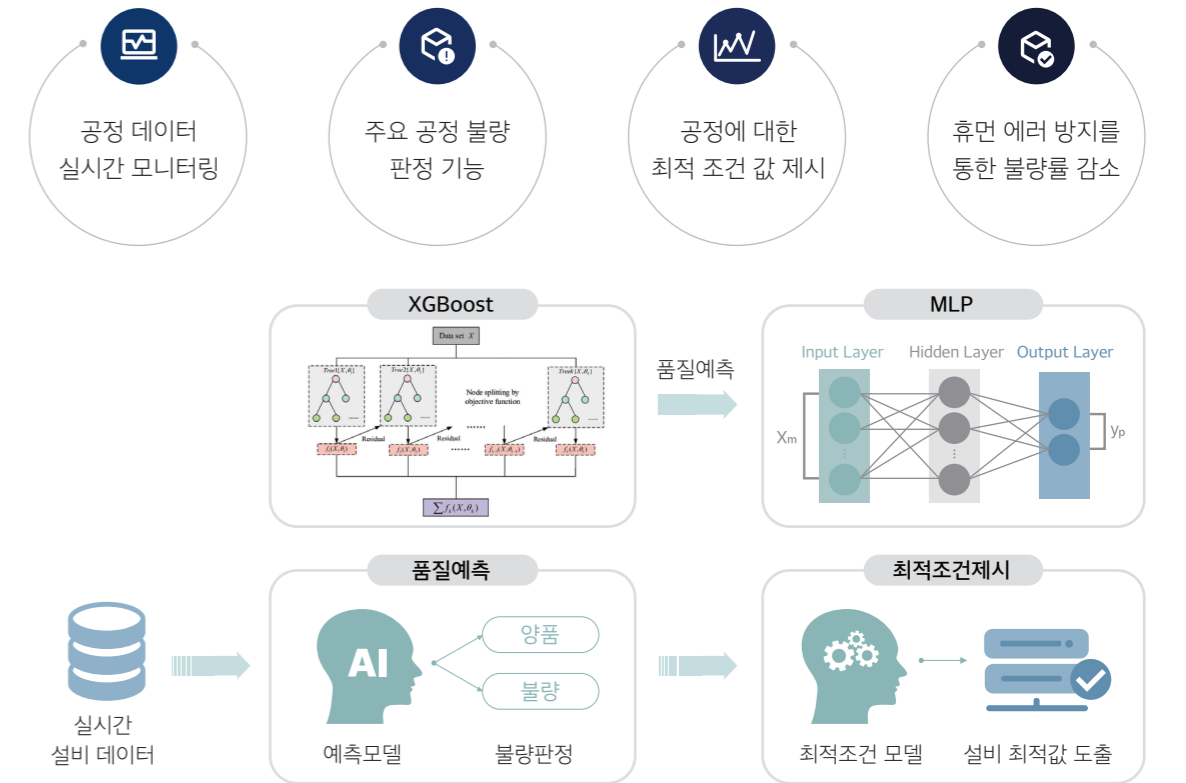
공정 데이터 실시간 모니터링

주요 공정 불량 판정 기능

공정에 대한 최적 조건 값 제시

휴먼 에러 방지를 통한 불량률 감소

XGBoost

Data set $X$

$Tree1(X,\theta_1)$

$Tree2(X,\theta_2)$

Node splitting by objective function

$Treek(X,\theta_k)$

Residual

Residual

Residual

$f_1(X,\theta_1)$

$f_2(X,\theta_2)$

$f_{k-1}(X,\theta_{k-1})$

$f_k(X,\theta_k)$

$\sum f_k(X,\theta_k)$

품질예측

MLP

Input Layer

Hidden Layer

Output Layer

$X_m$

$y_p$

품질예측

AI

양품

불량

예측모델

불량판정

최적조건제시

최적조건 모델

설비 최적값 도출

실시간 설비 데이터